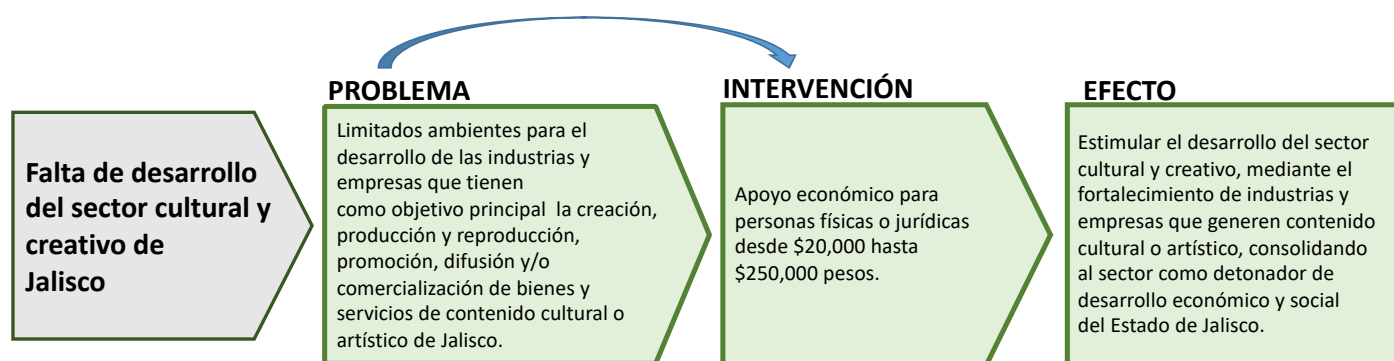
Falta de desarrollo del sector cultural y creativo de Jalisco

PROBLEMA

Limitados ambientes para el desarrollo de las industrias y empresas que tienen como objetivo principal la creación, producción y reproducción, promoción, difusión y/o comercialización de bienes y servicios de contenido cultural o artístico de Jalisco.

INTERVENCIÓN

Apoyo económico para personas físicas o jurídicas desde \$20,000 hasta \$250,000 pesos.

EFECTO

Estimular el desarrollo del sector cultural y creativo, mediante el fortalecimiento de industrias y empresas que generen contenido cultural o artístico, consolidando al sector como detonador de desarrollo económico y social del Estado de Jalisco.